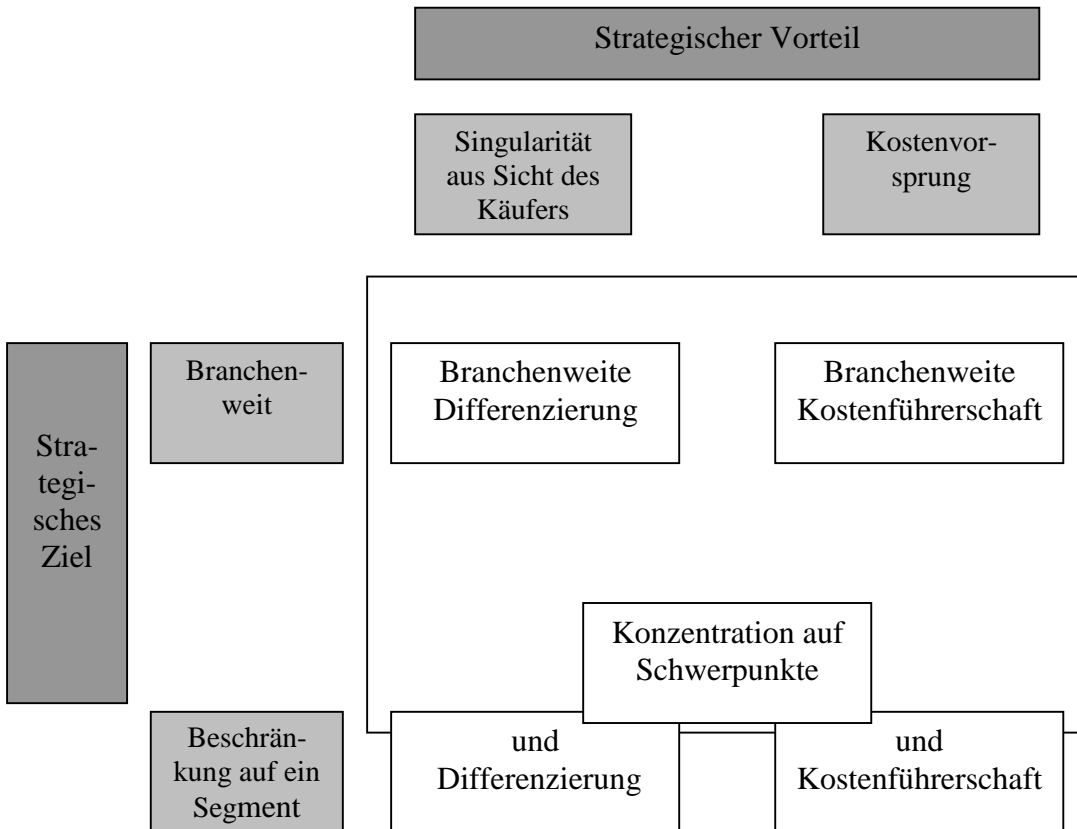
Strategischer Vorteil

Singularität aus Sicht des Käufers

Kostenvorsprung

Strategisches Ziel

Branchenweit

Branchenweite Differenzierung

Branchenweite Kostenführerschaft

Konzentration auf Schwerpunkte

Beschränkung auf ein Segment

und Differenzierung

und Kostenführerschaft